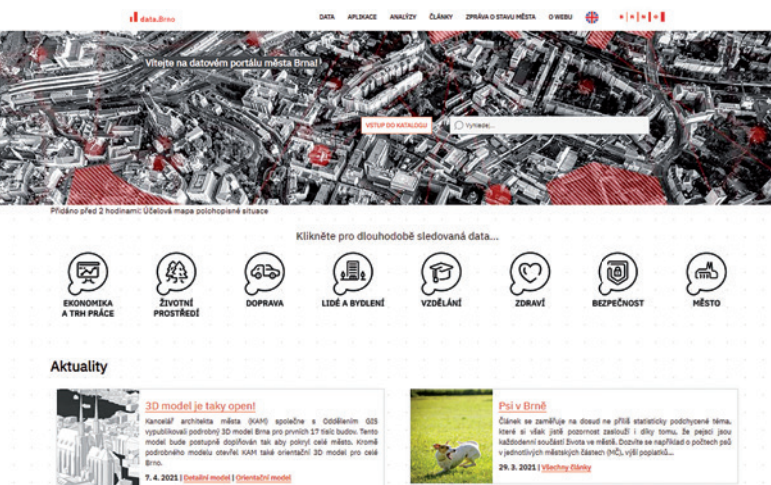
data.Brno

DATA APLIKACE ANALÝZY ČLÁNKY ZPRÁVA O STAVU MĚSTA O WEBU

Vítejte na datovém portálu města Brna!

VSTUP DO KATALOGU

Vyhledej...

Přidáno před 2 hodinami: Účelová mapa polohopisné situace

Klikněte pro dlouhodobě sledovaná data...

EKONOMIKA A TRH PRÁCE

ŽIVOTNÍ PROSTŘEDÍ

DOPRAVA

LIDÉ A BYDLENÍ

VZDĚLÁNÍ

ZDRAVÍ

BEZPEČNOST

MĚSTO

Aktuality

3D model je taky open!

Kancelář architekta města (KAM) společně s Oddělením GIS vypublikovali podrobný 3D model Brna pro prvních 17 tisíc budov. Tento model bude postupně doplňován tak aby pokryl celé město. Kromě podrobného modelu otevřel KAM také orientační 3D model pro celé Brno.

7. 4. 2021 | Detailní model | Orientační model

Psi v Brně

Článek se zaměřuje na dosud ne příliš statisticky podchycené téma, které si však jistě pozornost zaslouží i díky tomu, že pejsci jsou každodenní součástí života ve městě. Dozvíte se například o počtech psů v jednotlivých městských částech (MČ), výši poplatků...

29. 3. 2021 | Všechny články